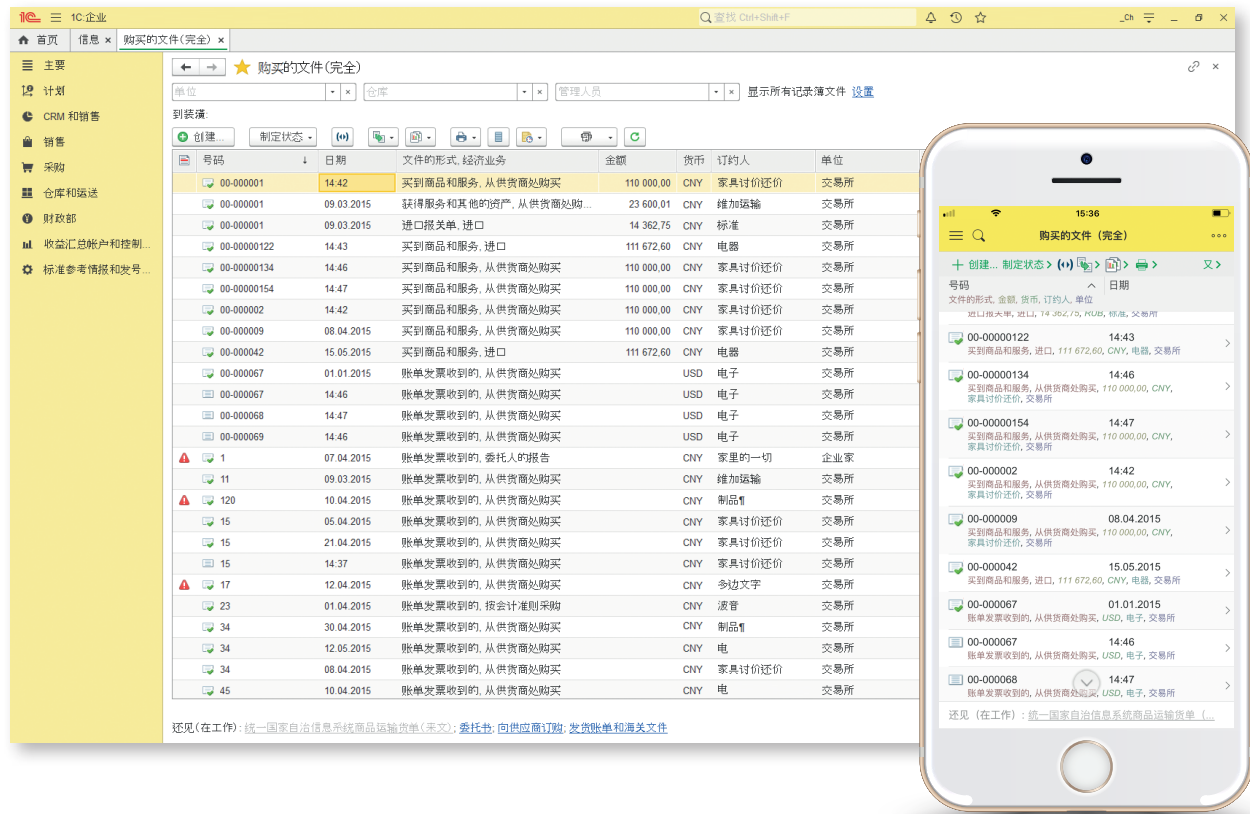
1C 1C:企业 查找 Ctrl+Shift+F _Ch

首页 信息 × 购买的文件(完全) ×

主要
计划
CRM 和销售
销售
采购
仓库和运送
财政部
收益汇总帐户和控制...
标准参考情报和发号...

购买的文件(完全)

单位 仓库 管理人员 显示所有记录薄文件 设置

到装璜

创建... 制定状态

| 号码 | 日期 | 文件的形式, 经济业务 | 金额 | 货币 | 订约人 | 单位 |
|---|---|---|---|---|---|---|
| 00-000001 | 14:42 | 买到商品和服务, 从供货商处购买 | 110 000,00 | CNY | 家具讨价还价 | 交易所 |
| 00-000001 | 09.03.2015 | 获得服务和其他的资产, 从供货商处购... | 23 600,01 | CNY | 维加运输 | 交易所 |
| 00-000001 | 09.03.2015 | 进口报关单, 进口 | 14 362,75 | CNY | 标准 | 交易所 |
| 00-00000122 | 14:43 | 买到商品和服务, 进口 | 111 672,60 | CNY | 电器 | 交易所 |
| 00-00000134 | 14:46 | 买到商品和服务, 从供货商处购买 | 110 000,00 | CNY | 家具讨价还价 | 交易所 |
| 00-00000154 | 14:47 | 买到商品和服务, 从供货商处购买 | 110 000,00 | CNY | 家具讨价还价 | 交易所 |
| 00-000002 | 14:42 | 买到商品和服务, 从供货商处购买 | 110 000,00 | CNY | 家具讨价还价 | 交易所 |
| 00-000009 | 08.04.2015 | 买到商品和服务, 从供货商处购买 | 110 000,00 | CNY | 家具讨价还价 | 交易所 |
| 00-000042 | 15.05.2015 | 买到商品和服务, 进口 | 111 672,60 | CNY | 电器 | 交易所 |
| 00-000067 | 01.01.2015 | 账单发票收到的, 从供货商处购买 | | USD | 电子 | 交易所 |
| 00-000067 | 14:46 | 账单发票收到的, 从供货商处购买 | | USD | 电子 | 交易所 |
| 00-000068 | 14:47 | 账单发票收到的, 从供货商处购买 | | USD | 电子 | 交易所 |
| 00-000069 | 14:46 | 账单发票收到的, 从供货商处购买 | | USD | 电子 | 交易所 |
| 1 | 07.04.2015 | 账单发票收到的, 委托人的报告 | | CNY | 家里的一切 | 企业家 |
| 11 | 09.03.2015 | 账单发票收到的, 从供货商处购买 | | CNY | 维加运输 | 交易所 |
| 120 | 10.04.2015 | 账单发票收到的, 从供货商处购买 | | CNY | 制品¶ | 交易所 |
| 15 | 05.04.2015 | 账单发票收到的, 从供货商处购买 | | CNY | 家具讨价还价 | 交易所 |
| 15 | 21.04.2015 | 账单发票收到的, 从供货商处购买 | | CNY | 家具讨价还价 | 交易所 |
| 15 | 14:37 | 账单发票收到的, 从供货商处购买 | | CNY | 家具讨价还价 | 交易所 |
| 17 | 12.04.2015 | 账单发票收到的, 从供货商处购买 | | CNY | 多边文字 | 交易所 |
| 23 | 01.04.2015 | 账单发票收到的, 按会计准则采购 | | CNY | 波音 | 交易所 |
| 34 | 30.04.2015 | 账单发票收到的, 从供货商处购买 | | CNY | 制品¶ | 交易所 |
| 34 | 12.05.2015 | 账单发票收到的, 从供货商处购买 | | CNY | 电 | 交易所 |
| 34 | 08.04.2015 | 账单发票收到的, 从供货商处购买 | | CNY | 家具讨价还价 | 交易所 |
| 45 | 10.04.2015 | 账单发票收到的, 从供货商处购买 | | CNY | 电 | 交易所 |

还见(在工作): 统一国家自治信息系统商品运输货单(未文); 委托书; 向供应商订购; 发货账单和海关文件

15:36
购买的文件(完全)
创建... 制定状态 又
号码 日期
文件的形式, 金额, 货币, 订约人, 单位
00-00000122 14:43 买到商品和服务, 进口, 111 672,60, CNY, 电器, 交易所
00-00000134 14:46 买到商品和服务, 从供货商处购买, 110 000,00, CNY, 家具讨价还价, 交易所
00-00000154 14:47 买到商品和服务, 从供货商处购买, 110 000,00, CNY, 家具讨价还价, 交易所
00-000002 14:42 买到商品和服务, 从供货商处购买, 110 000,00, CNY, 家具讨价还价, 交易所
00-000009 08.04.2015 买到商品和服务, 从供货商处购买, 110 000,00, CNY, 家具讨价还价, 交易所
00-000042 15.05.2015 买到商品和服务, 进口, 111 672,60, CNY, 电器, 交易所
00-000067 01.01.2015 账单发票收到的, 从供货商处购买, USD, 电子, 交易所
00-000067 14:46 账单发票收到的, 从供货商处购买, USD, 电子, 交易所
00-000068 14:47 账单发票收到的, 从供货商处购买, USD, 电子, 交易所
还见 (在工作) : 统一国家自治信息系统商品运输货单 (...